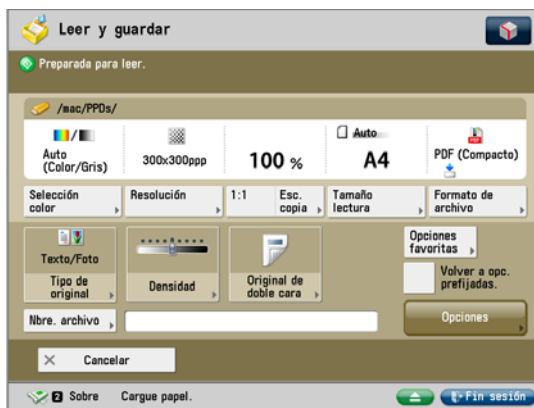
Leer y guardar

Preparada para leer.

/mac/PPDs/

Auto (Color/Gris)

300x300ppp

100 %

Auto

A4

PDF (Compacto)

Selección color

Resolución

1:1

Esc. copia

Tamaño lectura

Formato de archivo

Texto/Foto

Tipo de original

Densidad

Original de doble cara

Opciones favoritas

Volver a opc. prefijadas.

Nbre. archivo

Opciones

Cancelar

2 Sobre

Cargue papel.

Fin sesión